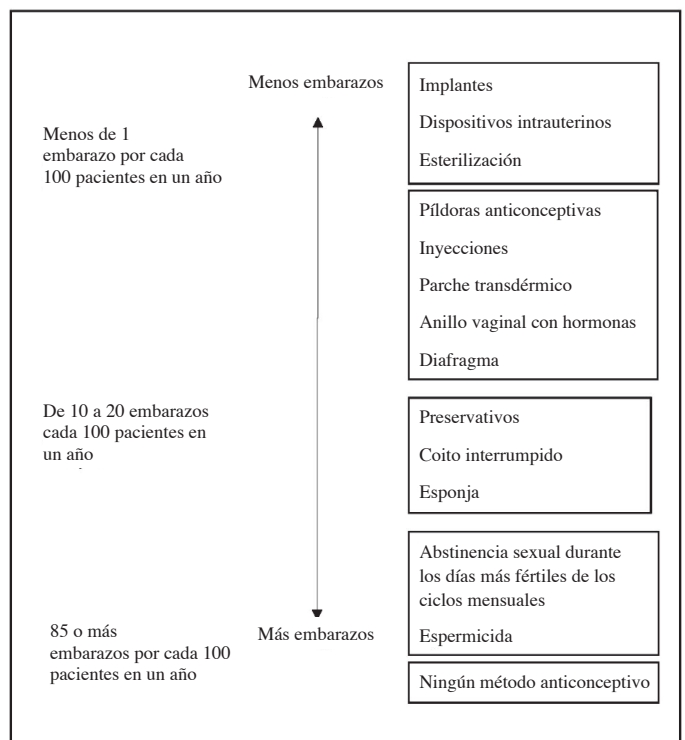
Menos embarazos

Menos de 1 embarazo por cada 100 pacientes en un año

Implantes

Dispositivos intrauterinos

Esterilización

Píldoras anticonceptivas

Inyecciones

Parche transdérmico

Anillo vaginal con hormonas

Diafragma

De 10 a 20 embarazos cada 100 pacientes en un año

Preservativos

Coito interrumpido

Esponja

Abstinencia sexual durante los días más fértiles de los ciclos mensuales

Espermicida

85 o más embarazos por cada 100 pacientes en un año

Más embarazos

Ningún método anticonceptivo